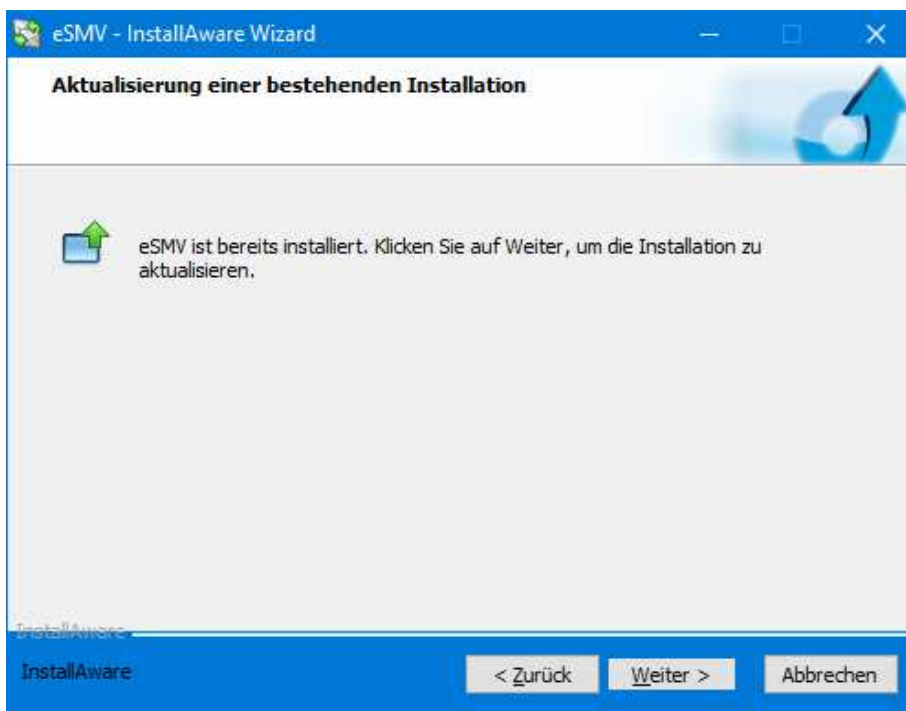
eSMV - InstallAware Wizard

Aktualisierung einer bestehenden Installation

eSMV ist bereits installiert. Klicken Sie auf Weiter, um die Installation zu aktualisieren.

InstallAware

InstallAware

< Zurück

Weiter >

Abbrechen